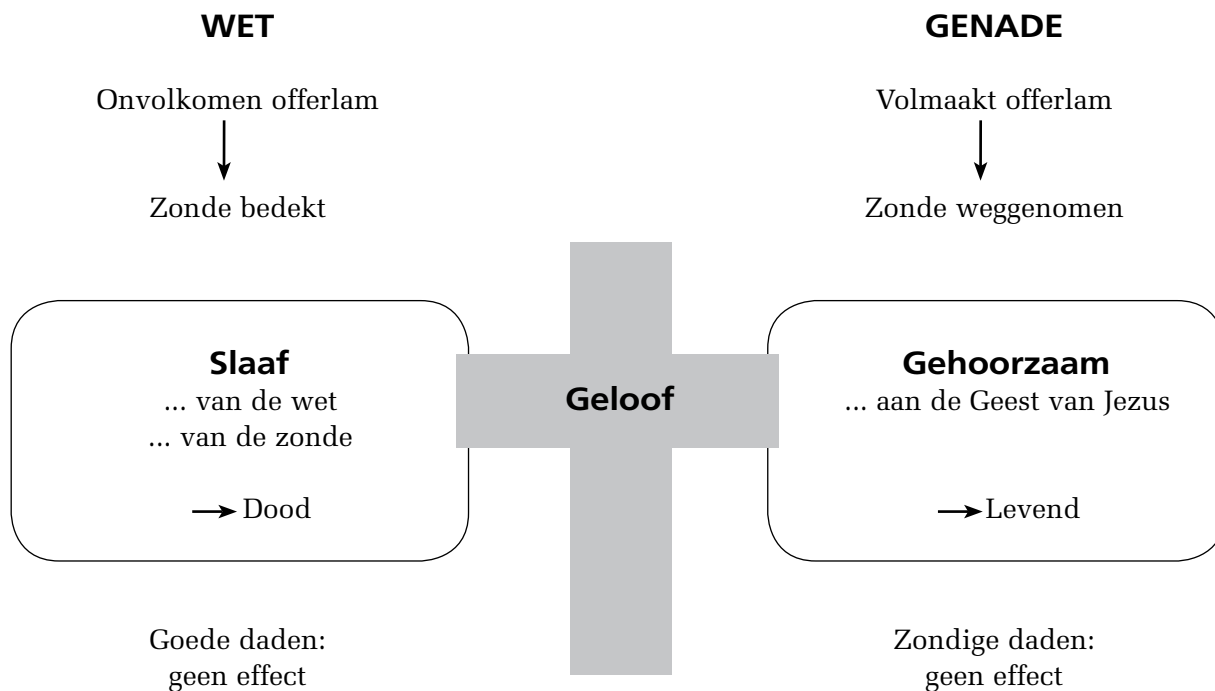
WET

Onvolkomen offerlam

Zonde bedekt

Slaaf
... van de wet
... van de zonde

→ Dood

Goede daden:
geen effect

Geloof

GENADE

Volmaakt offerlam

Zonde weggenomen

Gehoorzaam
... aan de Geest van Jezus

→ Levend

Zondige daden:
geen effect